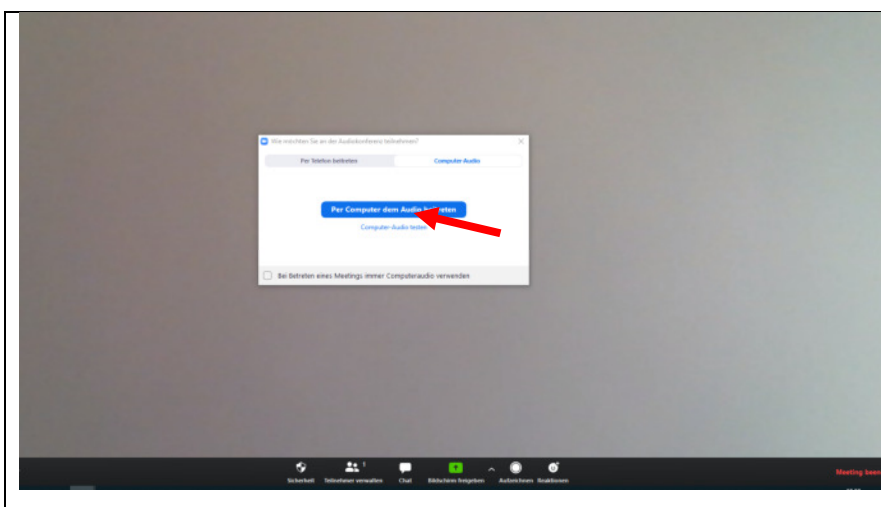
Wie möchten Sie an der Audiokonferenz teilnehmen?

Per Telefon beitreten

Computer-Audio

Per Computer dem Audio b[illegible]eten

Computer-Audio testen

Bei Betreten eines Meetings immer Computeraudio verwenden

Sicherheit

Teilnehmer verwalten 1

Chat

Bildschirm freigeben

Aufzeichnen

Reaktionen

Meeting been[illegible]